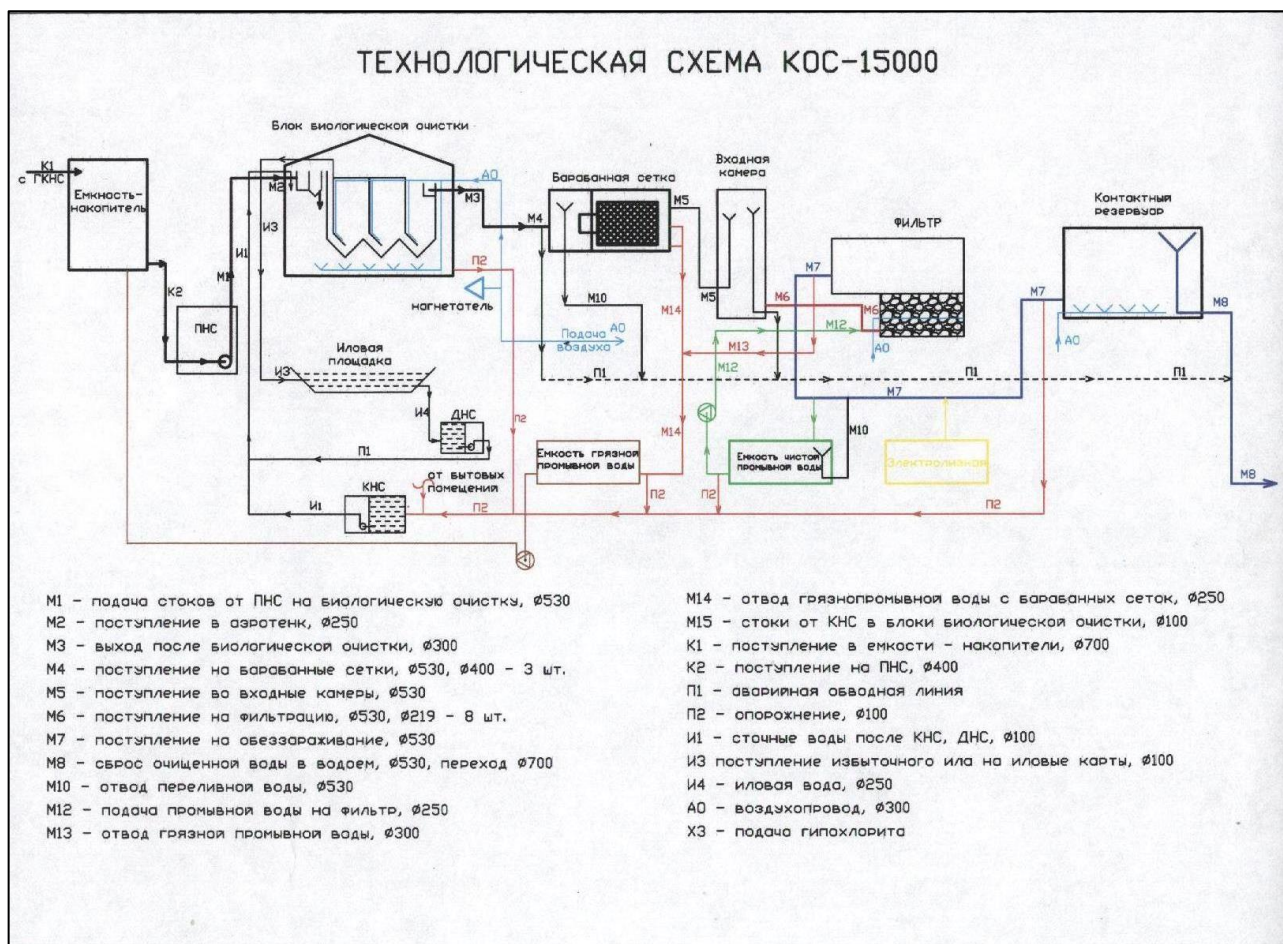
ТЕХНОЛОГИЧЕСКАЯ СХЕМА КОС-15000

Блок биологической очистки

К1
с ГКНС

Емкость-накопитель

М2
И3
М1
И1
К2
ПНС
М3
А0
М4
П2
нагнетатель

Барабанная сетка
М5
Входная камера
М5
М10
Подача воздуха
А0
М14
М6
ФИЛЬТР
М7
М6
М12
М13
А0
М12
Контактный резервуар
М7
М8
А0
Иловая площадка
И3
П1
П1
П1
М7
И4
ДНС
П1
П2
М14
Емкость грязной промывной воды
Емкость чистой промывной воды
М10
Электролизная
М8
от бытовых помещения
КНС
И1
П2
П2
П2

М1 – подача стоков от ПНС на биологическую очистку, ø530
М2 – поступление в аэротенк, ø250
М3 – выход после биологической очистки, ø300
М4 – поступление на барабанные сетки, ø530, ø400 – 3 шт.
М5 – поступление во входные камеры, ø530
М6 – поступление на фильтрацию, ø530, ø219 – 8 шт.
М7 – поступление на обеззараживание, ø530
М8 – сброс очищенной воды в водоем, ø530, переход ø700
М10 – отвод переливной воды, ø530
М12 – подача промывной воды на фильтр, ø250
М13 – отвод грязной промывной воды, ø300

М14 – отвод грязнопромывной воды с барабанных сеток, ø250
М15 – стоки от КНС в блоки биологической очистки, ø100
К1 – поступление в емкости – накопители, ø700
К2 – поступление на ПНС, ø400
П1 – аварийная обводная линия
П2 – опорожнение, ø100
И1 – сточные воды после КНС, ДНС, ø100
И3 поступление избыточного ила на иловые карты, ø100
И4 – иловая вода, ø250
А0 – воздухопровод, ø300
Х3 – подача гипохлорита